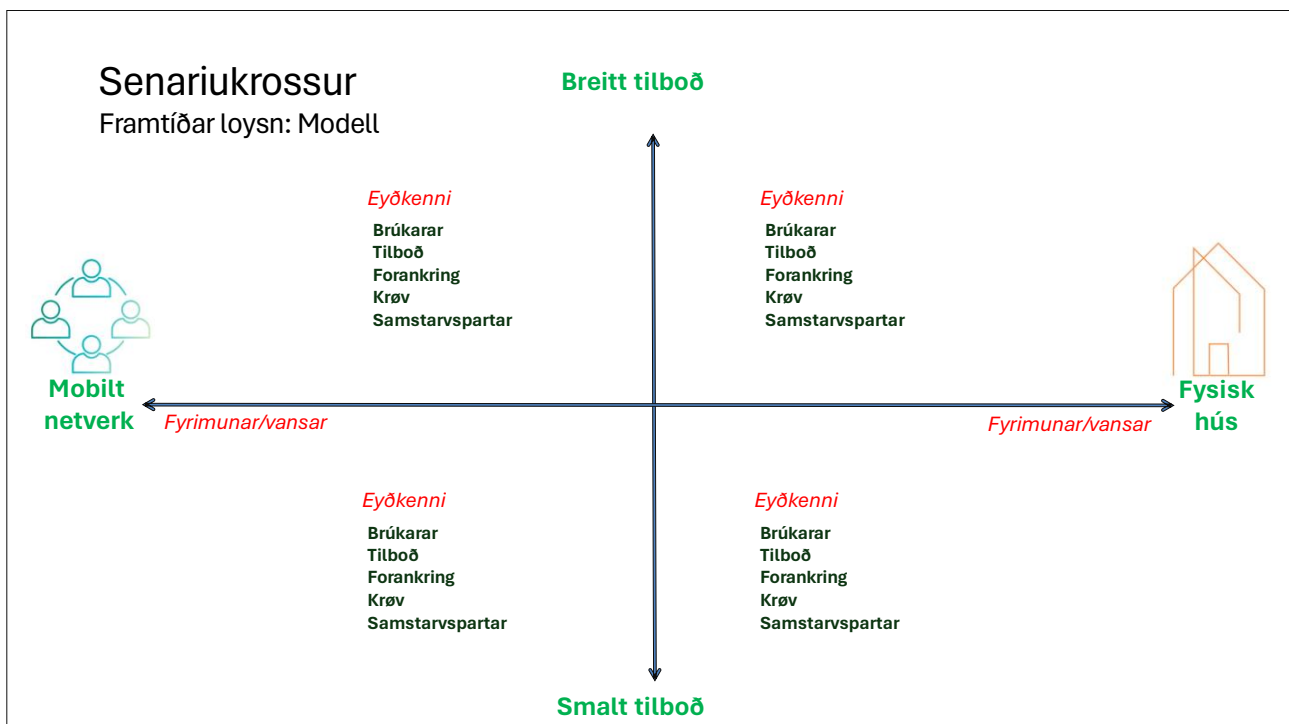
Senariukrossur
Framtíðar loysn: Modell

Breitt tilboð

Eyðkenni
Brúkarar
Tilboð
Forankring
Krøv
Samstarvspartar

Eyðkenni
Brúkarar
Tilboð
Forankring
Krøv
Samstarvspartar

Mobilt netverk

Fyrimunar/vansar

Fyrimunar/vansar

Fysisk hús

Eyðkenni
Brúkarar
Tilboð
Forankring
Krøv
Samstarvspartar

Eyðkenni
Brúkarar
Tilboð
Forankring
Krøv
Samstarvspartar

Smalt tilboð